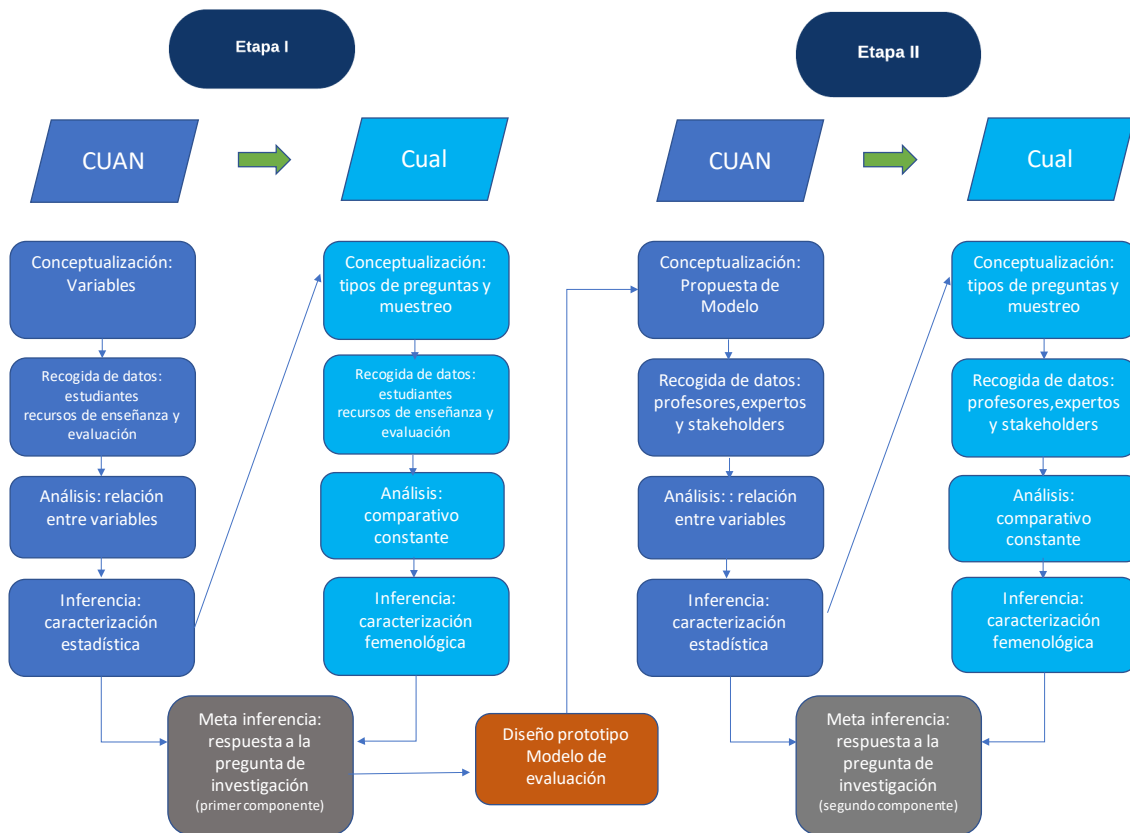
Etapa I

Etapa II

CUAN

Cual

CUAN

Cual

Conceptualización: Variables

Recogida de datos: estudiantes recursos de enseñanza y evaluación

Análisis: relación entre variables

Inferencia: caracterización estadística

Conceptualización: tipos de preguntas y muestreo

Recogida de datos: estudiantes recursos de enseñanza y evaluación

Análisis: comparativo constante

Inferencia: caracterización femenológica

Meta inferencia: respuesta a la pregunta de investigación (primer componente)

Diseño prototipo Modelo de evaluación

Conceptualización: Propuesta de Modelo

Recogida de datos: profesores,expertos y stakeholders

Análisis: : relación entre variables

Inferencia: caracterización estadística

Conceptualización: tipos de preguntas y muestreo

Recogida de datos: profesores,expertos y stakeholders

Análisis: comparativo constante

Inferencia: caracterización femenológica

Meta inferencia: respuesta a la pregunta de investigación (segundo componente)